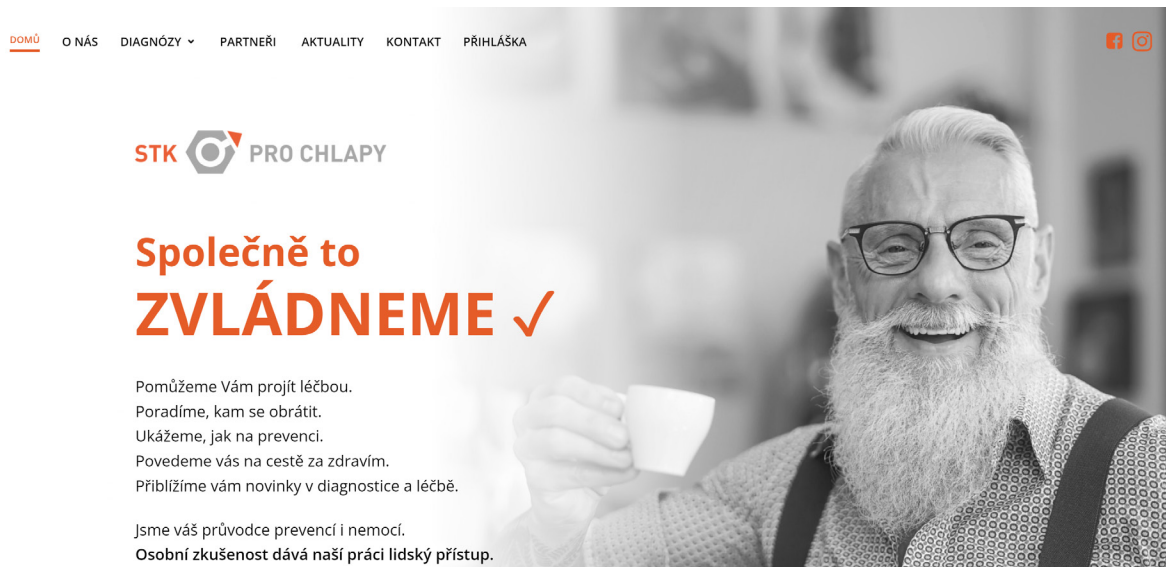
DOMŮ O NÁS DIAGNÓZY PARTNEŘI AKTUALITY KONTAKT PŘIHLÁŠKA

STK PRO CHLAPY

Společně to
ZVLÁDNEME ✓

Pomůžeme Vám projít léčbou.
Poradíme, kam se obrátit.
Ukážeme, jak na prevenci.
Povedeme vás na cestě za zdravím.
Přiblížíme vám novinky v diagnostice a léčbě.

Jsme váš průvodce prevencí i nemocí.
**Osobní zkušenost dává naší práci lidský přístup.**